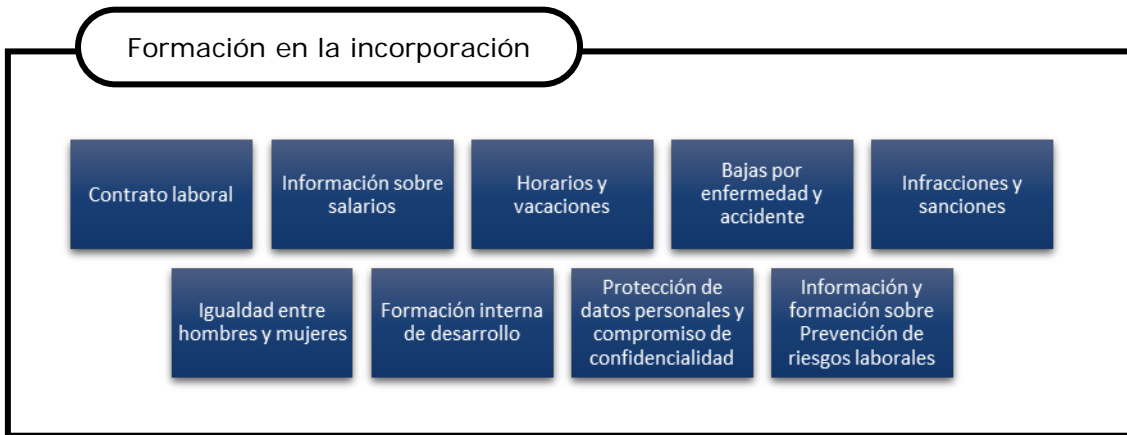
Formación en la incorporación

Contrato laboral

Información sobre salarios

Horarios y vacaciones

Bajas por enfermedad y accidente

Infracciones y sanciones

Igualdad entre hombres y mujeres

Formación interna de desarrollo

Protección de datos personales y compromiso de confidencialidad

Información y formación sobre Prevención de riesgos laborales